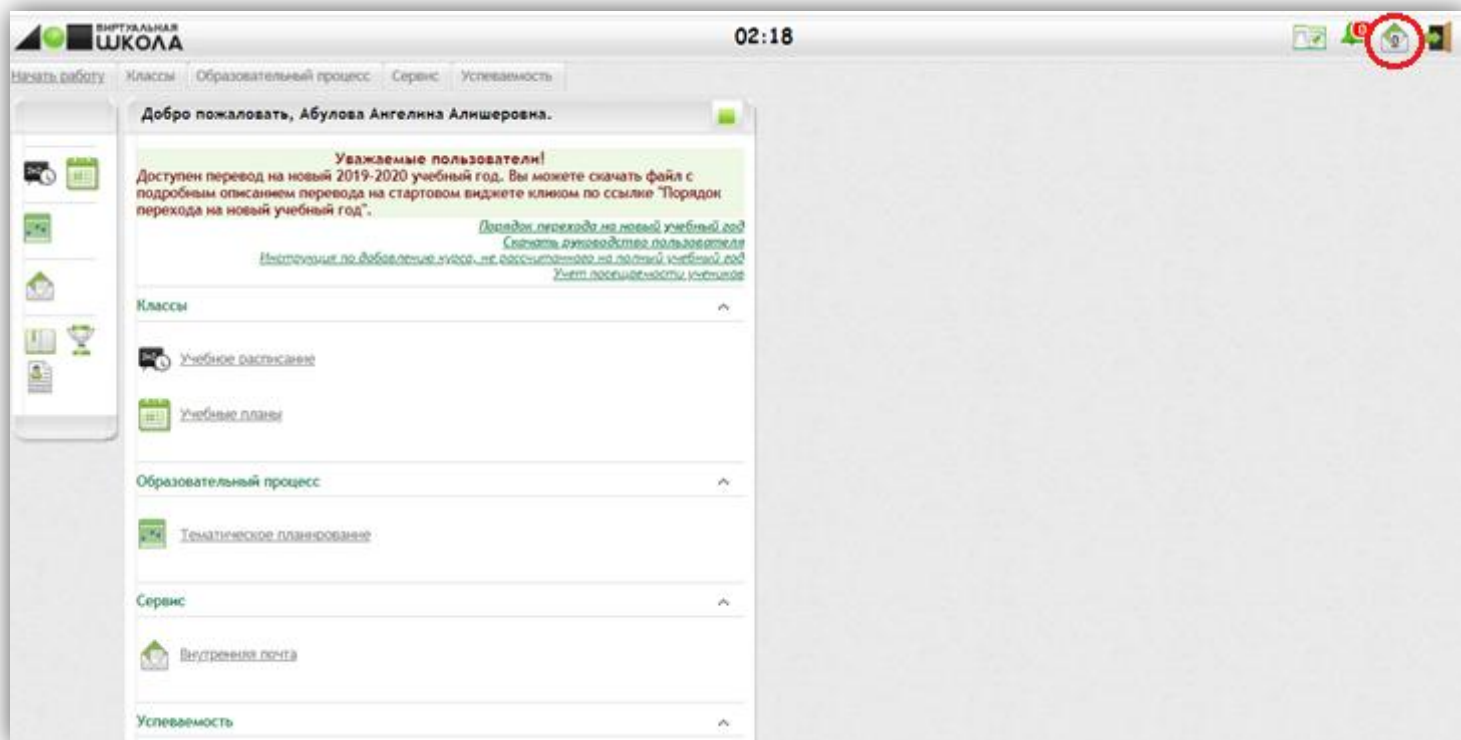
ВИРТУАЛЬНАЯ ШКОЛА

02:18

0

Начать работу Классы Образовательный процесс Сервис Успеваемость

Добро пожаловать, Абулова Ангелина Алишеровна.

Уважаемые пользователи!
Доступен перевод на новый 2019-2020 учебный год. Вы можете скачать файл с подробным описанием перевода на стартовом виджете кликом по ссылке "Порядок перехода на новый учебный год".

Порядок перехода на новый учебный год
Скачать руководство пользователя
Инструкция по добавлению курса, не рассчитанного на полный учебный год
Учет посещаемости учеников

Классы

Учебное расписание

Учебные планы

Образовательный процесс

Тематическое планирование

Сервис

Внутренняя почта

Успеваемость